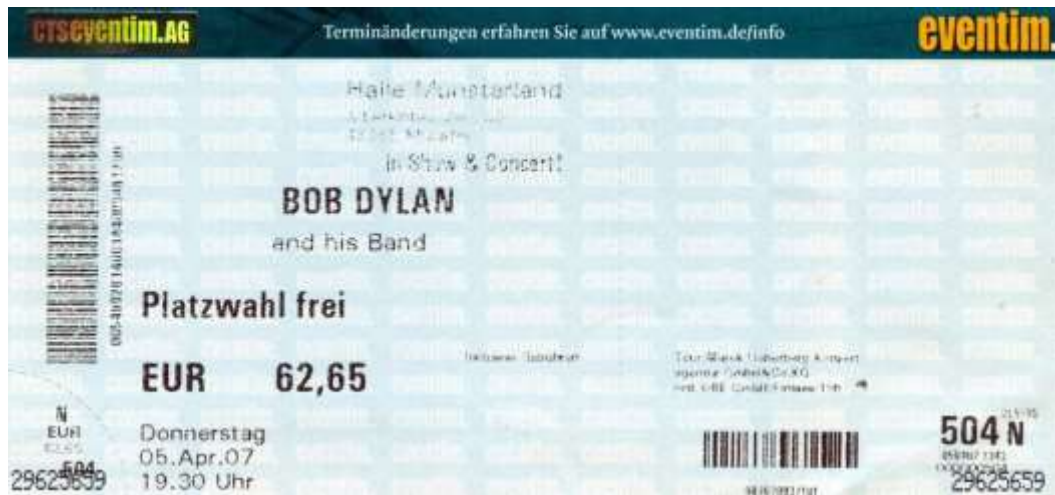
CTSEVENTIM.AG
Terminänderungen erfahren Sie auf www.eventim.de/info
eventim.

Halle Münsterland
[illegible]
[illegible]
in Show & Concert!

BOB DYLAN
and his Band

Platzwahl frei

EUR 62,65

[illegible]

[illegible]
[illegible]
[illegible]

N
EUR
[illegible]
504
29625659

Donnerstag
05.Apr.07
19.30 Uhr

504 N
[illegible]
29625659